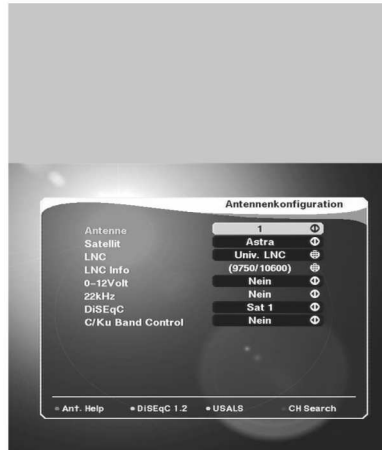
Antennenkonfiguration

| | |
|---|---|
| Antenne | 1 |
| Satellit | Astra |
| LNC | Univ. LNC |
| LNC Info | (9750/10600) |
| 0-12Volt | Nein |
| 22kHz | Nein |
| DiSEqC | Sat 1 |
| C/Ku Band Control | Nein |

Ant. Help   DiSEqC 1.2   USALS   CH Search